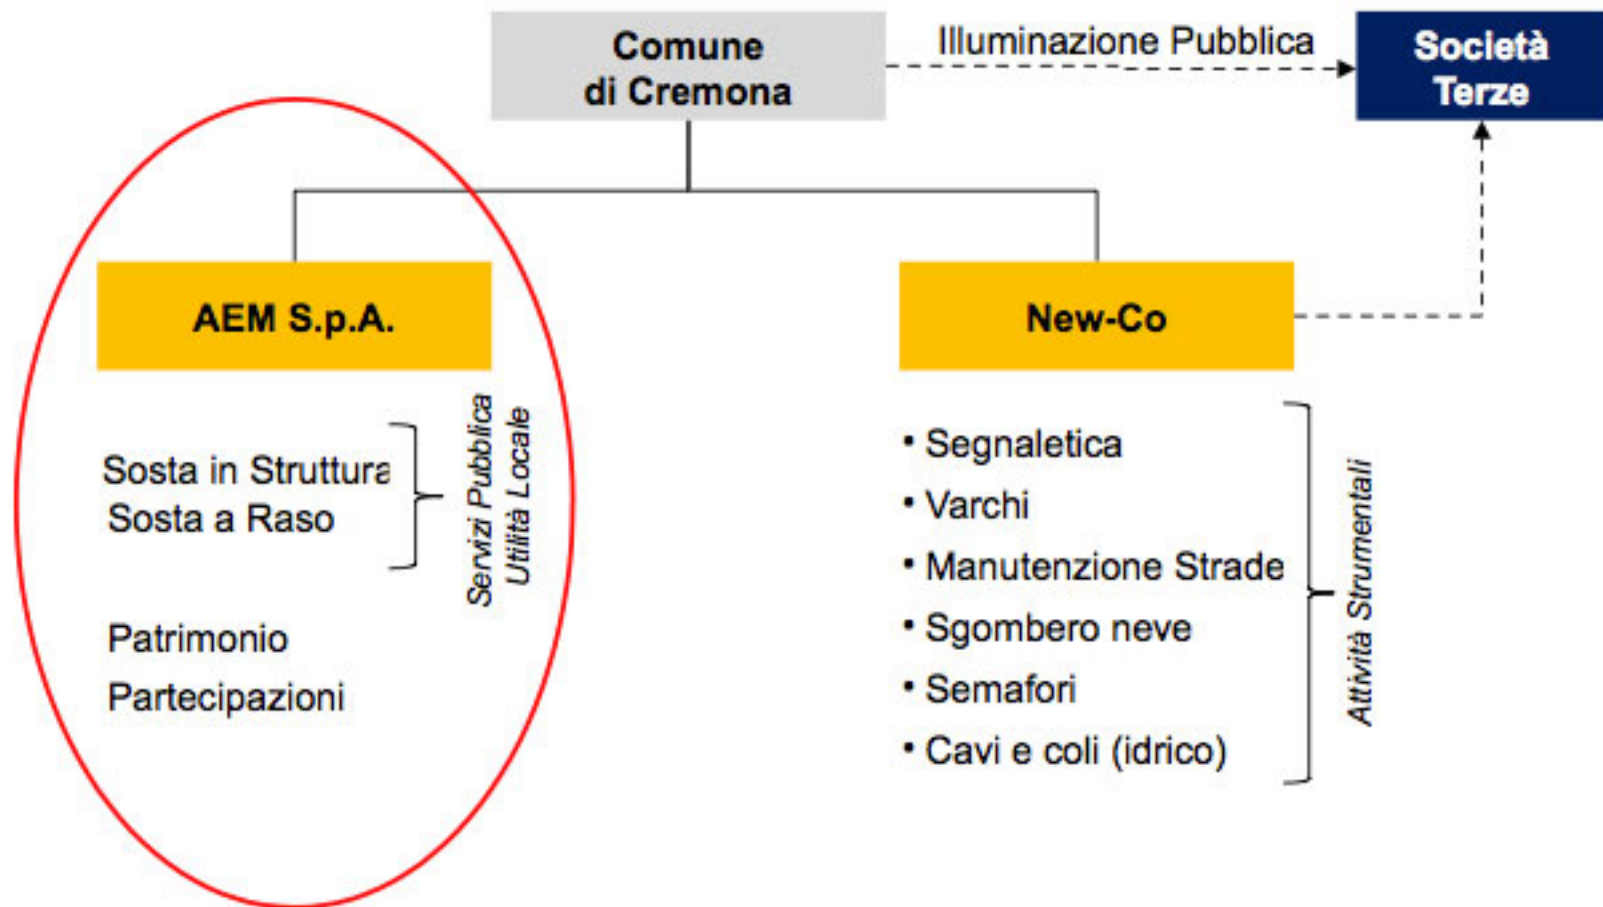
Comune di Cremona

Illuminazione Pubblica

Società Terze

AEM S.p.A.

New-Co

Sosta in Struttura
Sosta a Raso

Servizi Pubblica Utilità Locale

Patrimonio

Partecipazioni

• Segnaletica
• Varchi
• Manutenzione Strade
• Sgombero neve
• Semafori
• Cavi e coli (idrico)

Attività Strumentali